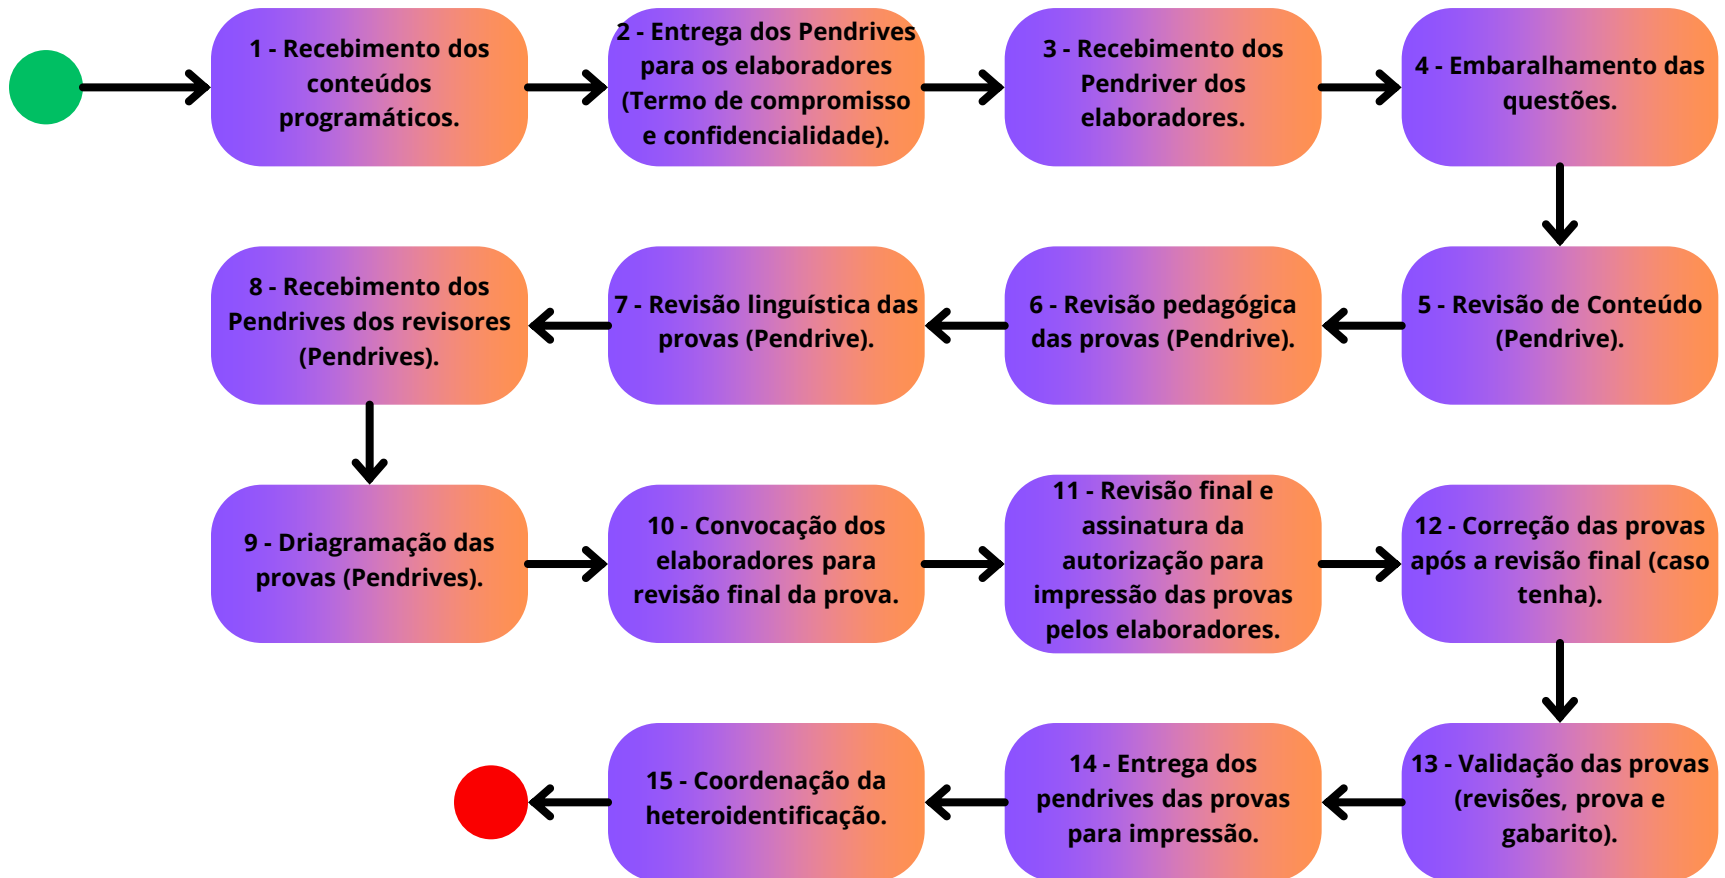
1 - Recebimento dos conteúdos programáticos.

2 - Entrega dos Pendrives para os elaboradores (Termo de compromisso e confidencialidade).

3 - Recebimento dos Pendriver dos elaboradores.

4 - Embaralhamento das questões.

5 - Revisão de Conteúdo (Pendrive).

6 - Revisão pedagógica das provas (Pendrive).

7 - Revisão linguística das provas (Pendrive).

8 - Recebimento dos Pendrives dos revisores (Pendrives).

9 - Driagramação das provas (Pendrives).

10 - Convocação dos elaboradores para revisão final da prova.

11 - Revisão final e assinatura da autorização para impressão das provas pelos elaboradores.

12 - Correção das provas após a revisão final (caso tenha).

13 - Validação das provas (revisões, prova e gabarito).

14 - Entrega dos pendrives das provas para impressão.

15 - Coordenação da heteroidentificação.